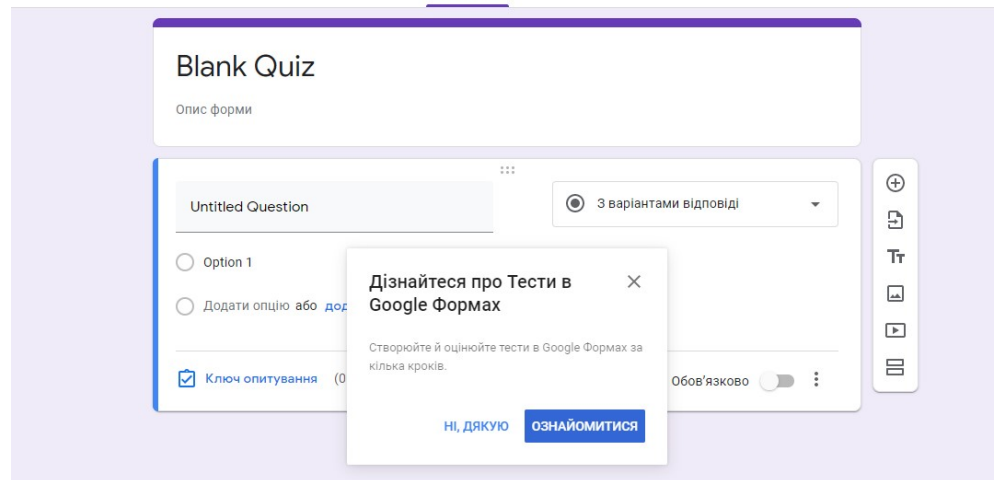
Blank Quiz

Опис форми

Untitled Question

З варіантами відповіді

Option 1

Додати опцію або дод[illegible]

Ключ опитування (0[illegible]

Обов'язково

Дізнайтеся про Тести в Google Формах

Створюйте й оцінюйте тести в Google Формах за кілька кроків.

НІ, ДЯКУЮ

ОЗНАЙОМИТИСЯ